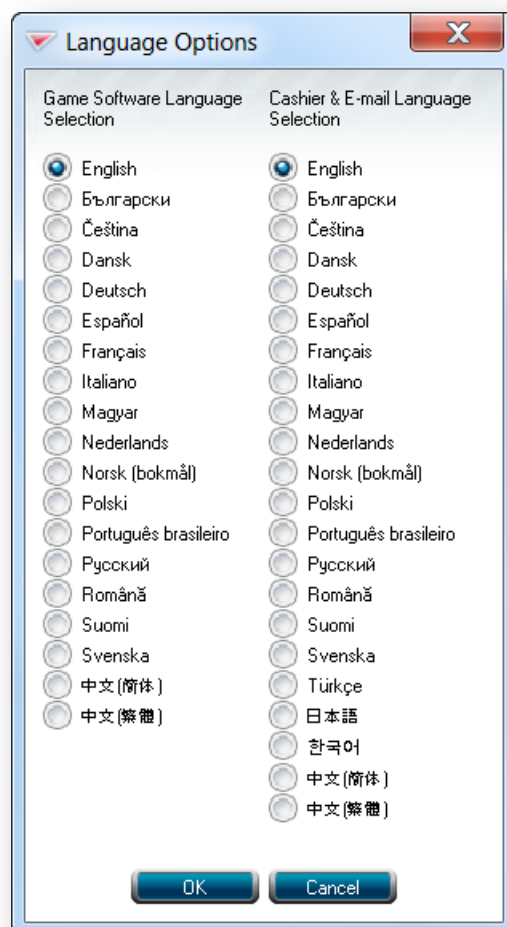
Language Options

X

Game Software Language Selection

English
Български
Čeština
Dansk
Deutsch
Español
Français
Italiano
Magyar
Nederlands
Norsk (bokmål)
Polski
Português brasileiro
Русский
Română
Suomi
Svenska
中文(简体)
中文(繁體)

Cashier & E-mail Language Selection

English
Български
Čeština
Dansk
Deutsch
Español
Français
Italiano
Magyar
Nederlands
Norsk (bokmål)
Polski
Português brasileiro
Русский
Română
Suomi
Svenska
Türkçe
日本語
한국어
中文(简体)
中文(繁體)

OK

Cancel